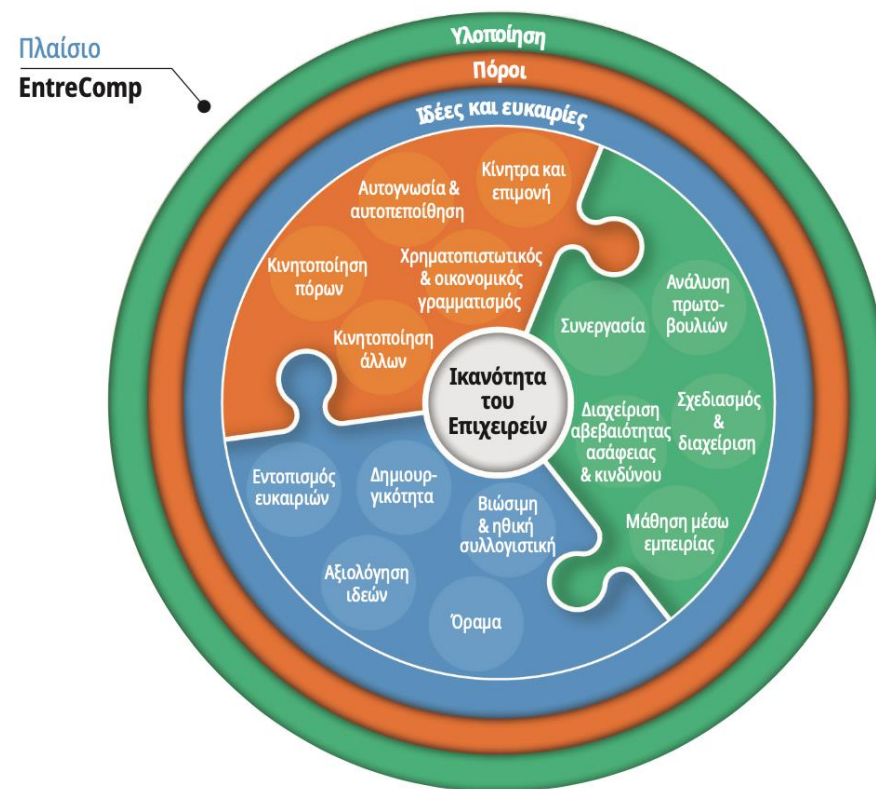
Πλαίσιο
EntreComp

Υλοποίηση
Πόροι
Ιδέες και ευκαιρίες

Αυτογνωσία & αυτοπεποίθηση
Κίνητρα και επιμονή
Κινητοποίηση πόρων
Χρηματοπιστωτικός & οικονομικός γραμματισμός
Κινητοποίηση άλλων

Ανάλυση πρωτοβουλιών
Συνεργασία
Σχεδιασμός & διαχείριση
Διαχείριση αβεβαιότητας ασάφειας & κινδύνου
Μάθηση μέσω εμπειρίας

Ικανότητα του Επιχειρείν

Εντοπισμός ευκαιριών
Δημιουργικότητα
Βιώσιμη & ηθική συλλογιστική
Αξιολόγηση ιδεών
Όραμα